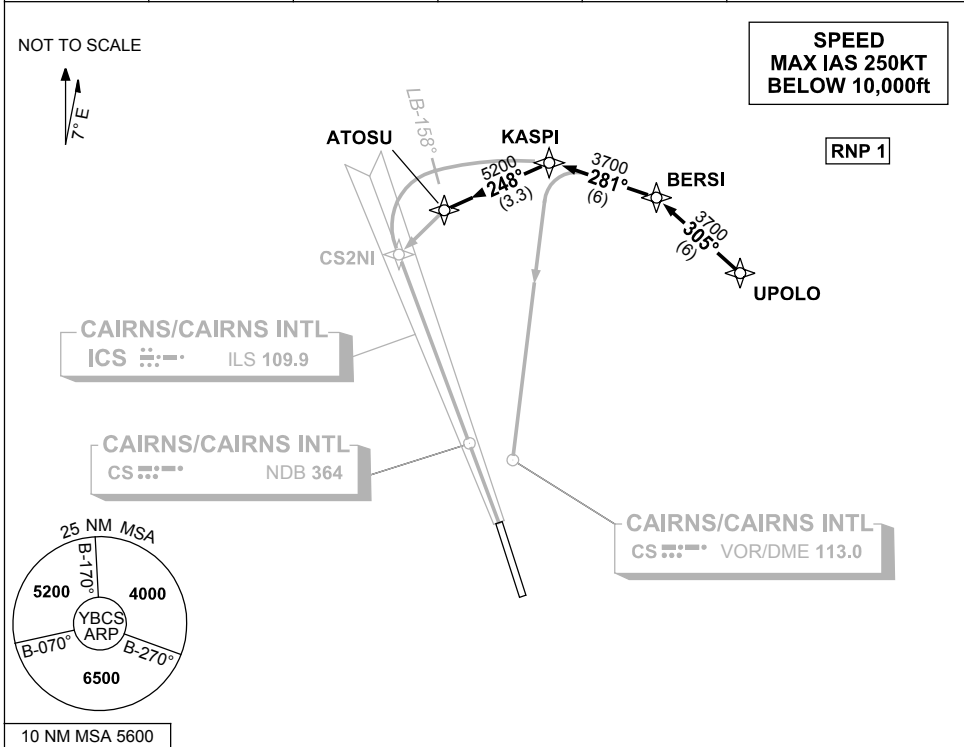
NOT TO SCALE

7°E

SPEED
MAX IAS 250KT
BELOW 10,000ft

RNP 1

LB-158°

ATOSU

KASPI

5200
248°
(3.3)

3700
281°
(6)

BERSI

3700
305°
(6)

UPOLO

CS2NI

CAIRNS/CAIRNS INTL
ICS ILS 109.9

CAIRNS/CAIRNS INTL
CS NDB 364

CAIRNS/CAIRNS INTL
CS VOR/DME 113.0

25 NM MSA
B-170°
5200
4000
YBCS
ARP
B-070°
B-270°
6500

10 NM MSA 5600